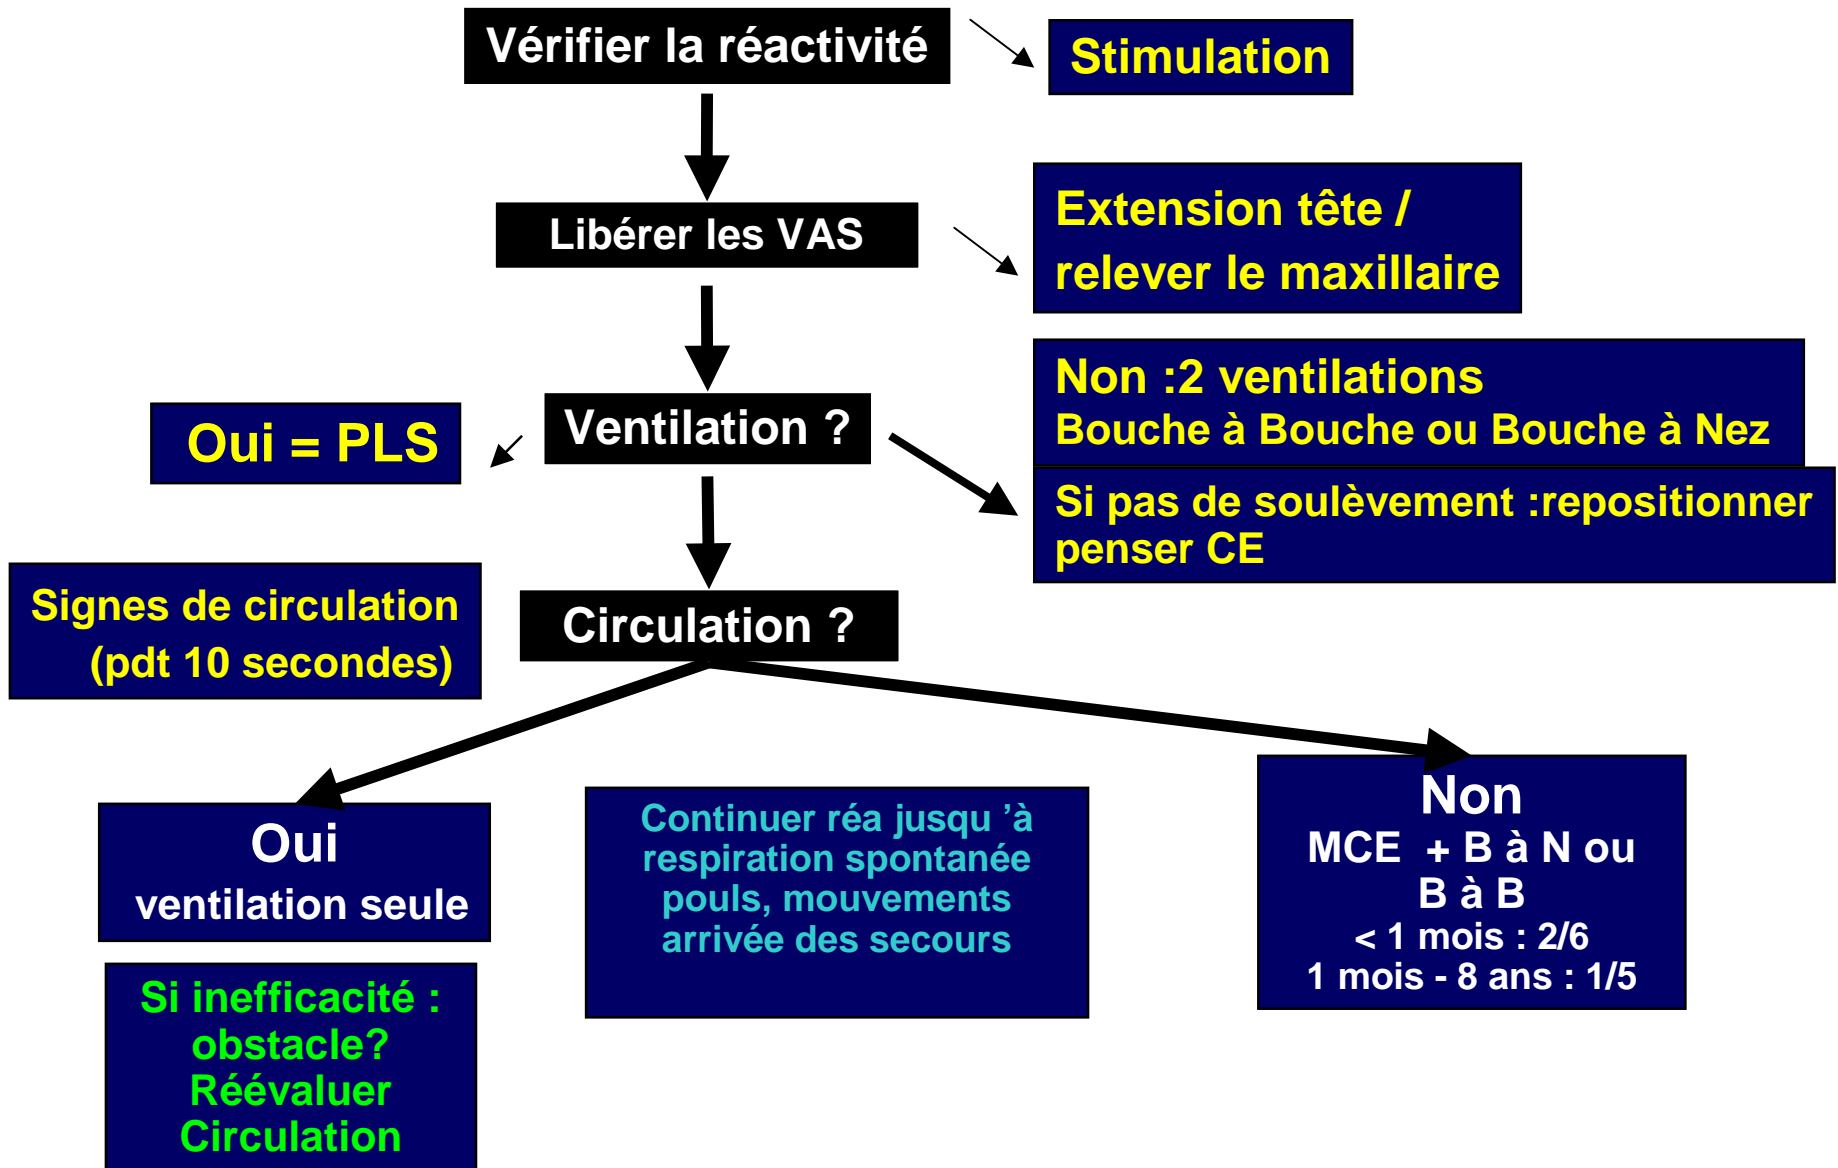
Vérifier la réactivité

Stimulation

Libérer les VAS

Extension tête / relever le maxillaire

Oui = PLS

Ventilation ?

Non :2 ventilations
Bouche à Bouche ou Bouche à Nez

Si pas de soulèvement :repositionner penser CE

Signes de circulation (pdt 10 secondes)

Circulation ?

Oui
ventilation seule

Continuer réa jusqu ’à respiration spontanée pouls, mouvements arrivée des secours

Non
MCE + B à N ou B à B
< 1 mois : 2/6
1 mois - 8 ans : 1/5

Si inefficacité : obstacle? Réévaluer Circulation